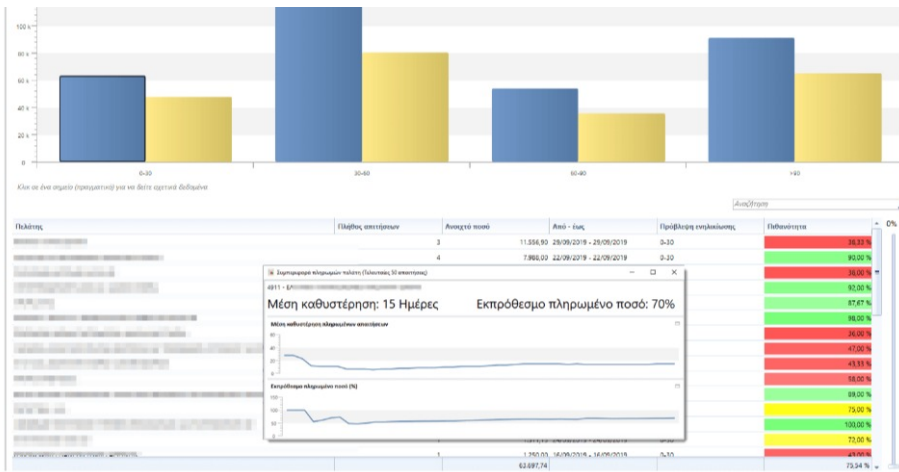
100 k
80 k
60 k
40 k
20 k
0
0-30
30-60
60-90
>90
Klik σε ένα σημείο (πραγματικό) για να δείτε σχετικά δεδομένα

Αναζήτηση

0%

| Πελάτης | Πλήθος απαιτήσεων | Ανοιχτό ποσό | Από - έως | Πρόβλεψη εναλλακτικά | Πιθανότητα |
|---|---|---|---|---|---|
| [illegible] | 3 | 11.556,90 | 25/09/2019 - 29/09/2019 | 0-30 | 38,33 % |
| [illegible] | 4 | 7.988,00 | 22/09/2019 - 22/09/2019 | 0-30 | 90,00 % |
| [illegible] | | | | | 36,00 % |
| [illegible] | | | | | 92,00 % |
| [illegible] | | | | | 87,67 % |
| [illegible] | | | | | 98,00 % |
| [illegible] | | | | | 36,00 % |
| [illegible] | | | | | 47,00 % |
| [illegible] | | | | | 43,33 % |
| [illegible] | | | | | 58,00 % |
| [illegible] | | | | | 69,00 % |
| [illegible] | | | | | 75,00 % |
| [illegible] | | | | | 100,00 % |
| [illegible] | | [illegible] | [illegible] | | 72,00 % |
| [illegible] | 1 | 1.250,00 | 16/09/2019 - 16/09/2019 | 0-30 | 43,00 % |
| | | 63.697,74 | | | 73,34 % |

Συμπεριφορά πληρωμών πελάτη (Τελευταίες 50 απαιτήσεις)
4911 - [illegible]
Μέση καθυστέρηση: 15 Ημέρες
Εκπρόθεσμο πληρωμένο ποσό: 70%
Μέση καθυστέρηση πληρωμένων απαιτήσεων
60
40
20
0
Εκπρόθεσμο πληρωμένο ποσό (%)
150
100
50
0